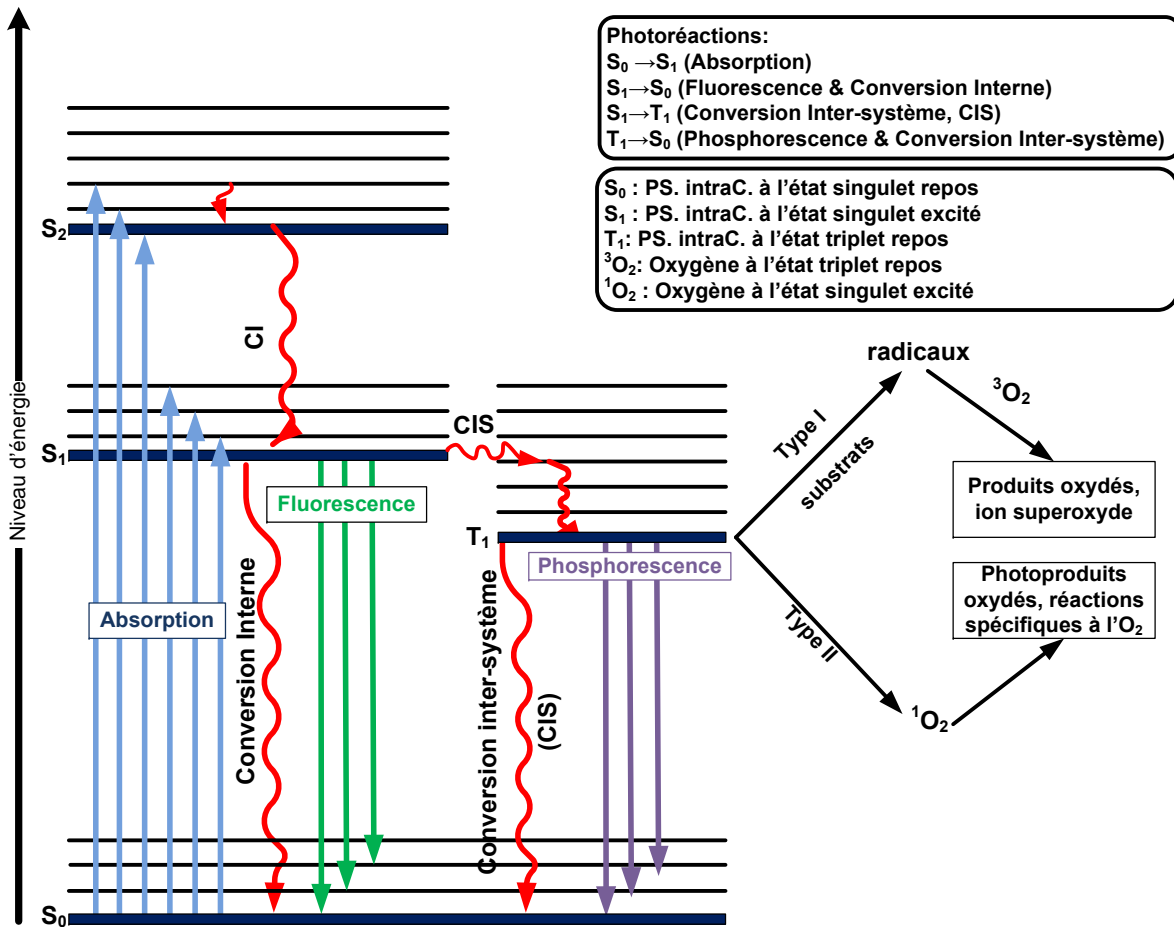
Photoréactions:
$S_0 \rightarrow S_1$ (Absorption)
$S_1 \rightarrow S_0$ (Fluorescence & Conversion Interne)
$S_1 \rightarrow T_1$ (Conversion Inter-système, CIS)
$T_1 \rightarrow S_0$ (Phosphorescence & Conversion Inter-système)

$S_0$ : PS. intraC. à l'état singulet repos
$S_1$ : PS. intraC. à l'état singulet excité
$T_1$: PS. intraC. à l'état triplet repos
$^3O_2$: Oxygène à l'état triplet repos
$^1O_2$ : Oxygène à l'état singulet excité

Niveau d'énergie

$S_2$

CI

$S_1$

CIS

Fluorescence

$T_1$

Phosphorescence

Absorption

Conversion Interne

Conversion inter-système (CIS)

$S_0$

radicaux

$^3O_2$

Type I

substrats

Produits oxydés, ion superoxyde

Photoproduits oxydés, réactions spécifiques à l'$O_2$

Type II

$^1O_2$